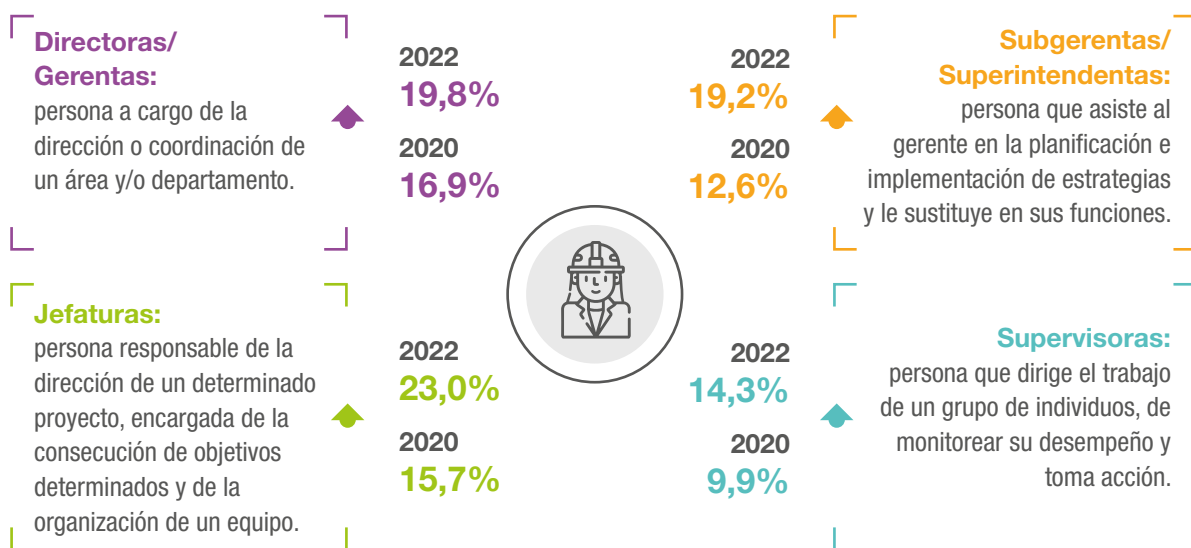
Directoras/ Gerentas:
persona a cargo de la dirección o coordinación de un área y/o departamento.

2022
19,8%
2020
16,9%

2022
19,2%
2020
12,6%

Subgerentas/ Superintendentas:
persona que asiste al gerente en la planificación e implementación de estrategias y le sustituye en sus funciones.

Jefaturas:
persona responsable de la dirección de un determinado proyecto, encargada de la consecución de objetivos determinados y de la organización de un equipo.

2022
23,0%
2020
15,7%

2022
14,3%
2020
9,9%

Supervisoras:
persona que dirige el trabajo de un grupo de individuos, de monitorear su desempeño y toma acción.